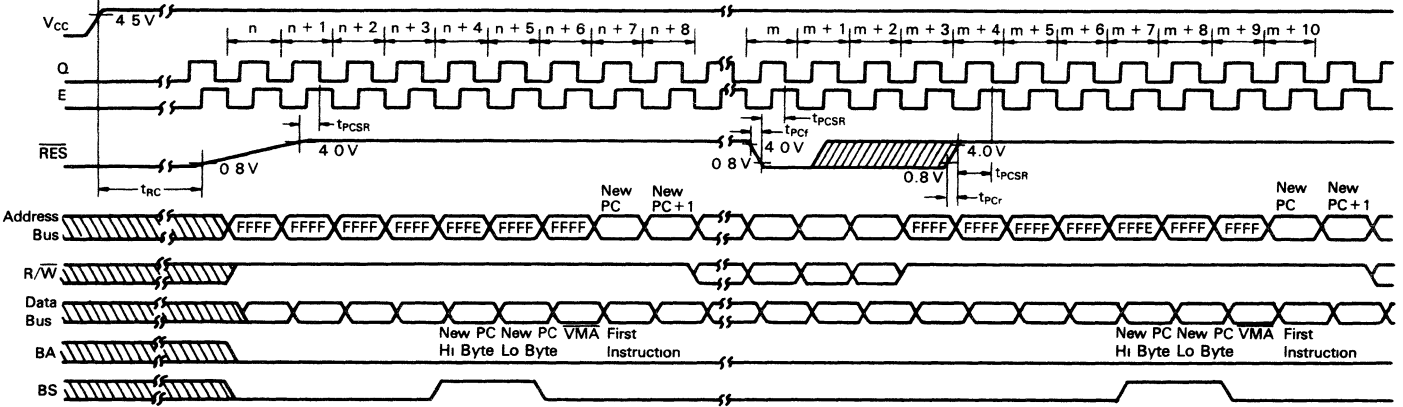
$V_{CC}$ 4 5 V

n n + 1 n + 2 n + 3 n + 4 n + 5 n + 6 n + 7 n + 8

m m + 1 m + 2 m + 3 m + 4 m + 5 m + 6 m + 7 m + 8 m + 9 m + 10

Q

E

$\overline{RES}$

$t_{PCSR}$

0 8 V

4 0 V

$t_{RC}$

$t_{PCSR}$

$t_{PCf}$

0 8 V

4 0 V

4.0 V

0.8 V

$t_{PCSR}$

$t_{PCr}$

Address Bus

FFFF FFFF FFFF FFFF FFFE FFFF FFFF

New PC

New PC + 1

FFFF FFFF FFFF FFFF FFFF FFFE FFFF FFFF

New PC

New PC + 1

R/$\overline{W}$

Data Bus

New PC Hi Byte

New PC Lo Byte

$\overline{VMA}$

First Instruction

New PC Hi Byte

New PC Lo Byte

VMA

First Instruction

BA

BS